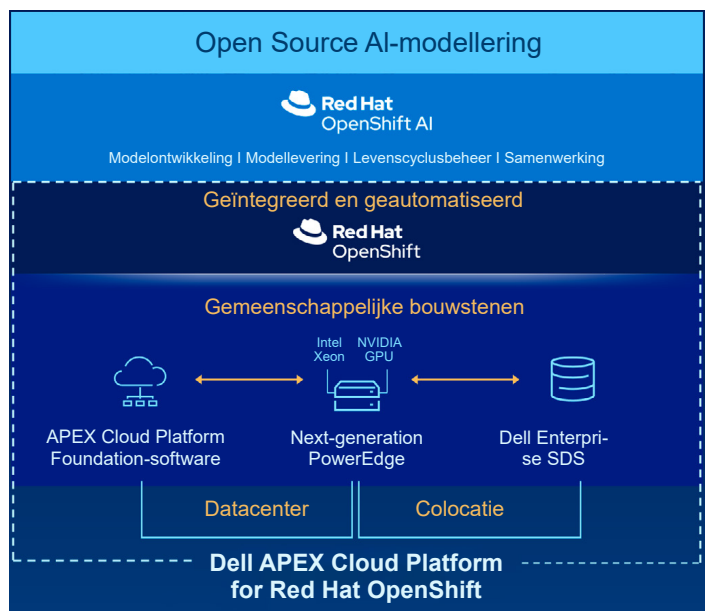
Open Source AI-modellering

Red Hat
OpenShift AI

Modelontwikkeling I Modellevering I Levenscyclusbeheer I Samenwerking

Geïntegreerd en geautomatiseerd

Red Hat
OpenShift

Gemeenschappelijke bouwstenen

Intel Xeon

NVIDIA GPU

APEX Cloud Platform Foundation-software

Next-generation PowerEdge

Dell Enterprise SDS

Datacenter

Colocatie

Dell APEX Cloud Platform for Red Hat OpenShift